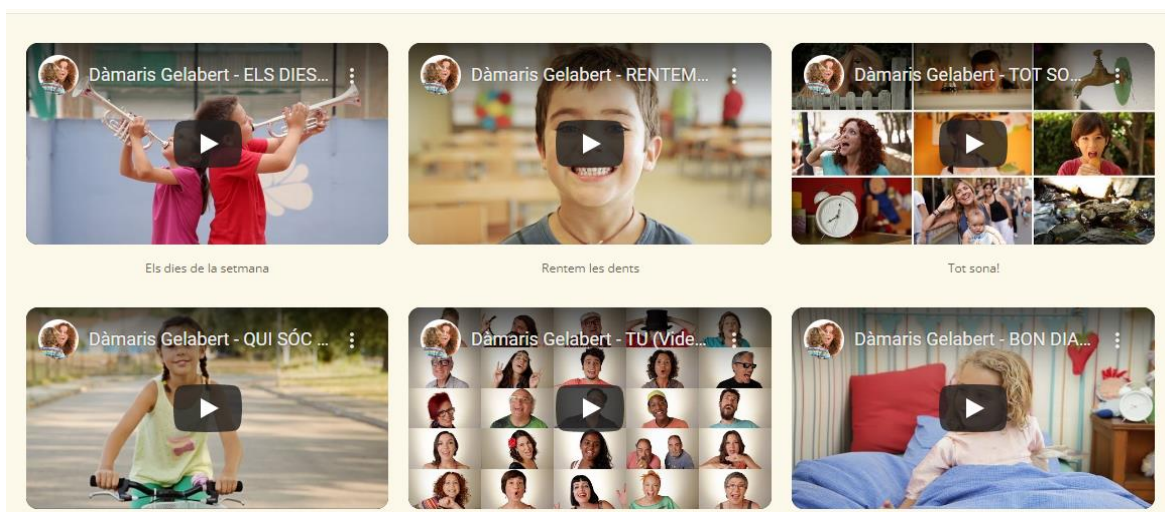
Dàmaris Gelabert - ELS DIES...

Els dies de la setmana

Dàmaris Gelabert - RENTEM...

Rentem les dents

Dàmaris Gelabert - TOT SO...

Tot sona!

Dàmaris Gelabert - QUI SÓC ...

Dàmaris Gelabert - TU (Vide...

Dàmaris Gelabert - BON DIA...